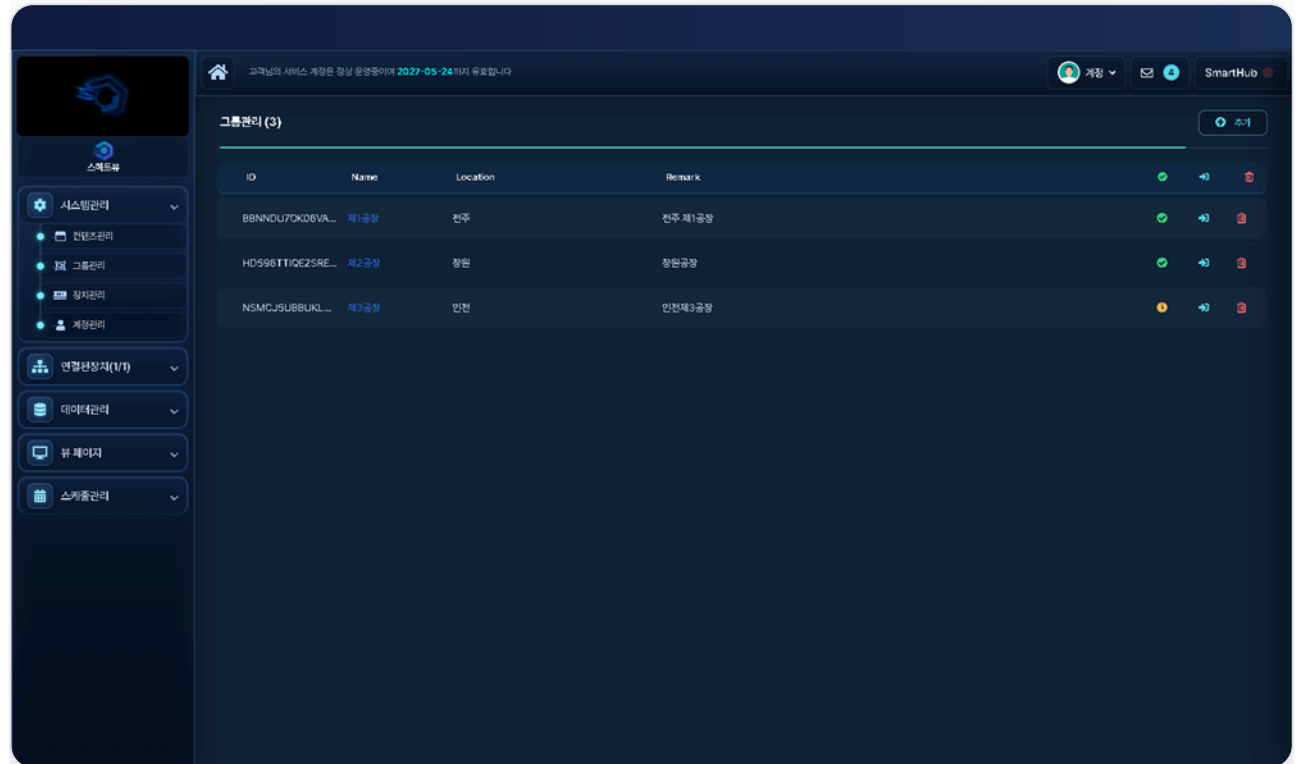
고객님의 서비스 계정은 정상 운영중이며 2027-05-24까지 유효합니다

계정

4

SmartHub

스마트뷰

시스템관리

컨텐츠관리

그룹관리

장치관리

계정관리

연결된장치(1/1)

데이터관리

뷰 페이지

스케줄관리

그룹관리 (3)

추가

| ID | Name | Location | Remark |
|---|---|---|---|
| BBNNDU7OK06VA... | 제1공장 | 전주 | 전주 제1공장 |
| HD596TTIQE2SRE... | 제2공장 | 창원 | 창원공장 |
| NSMCJ5UBBUKL... | 제3공장 | 인천 | 인천제3공장 |